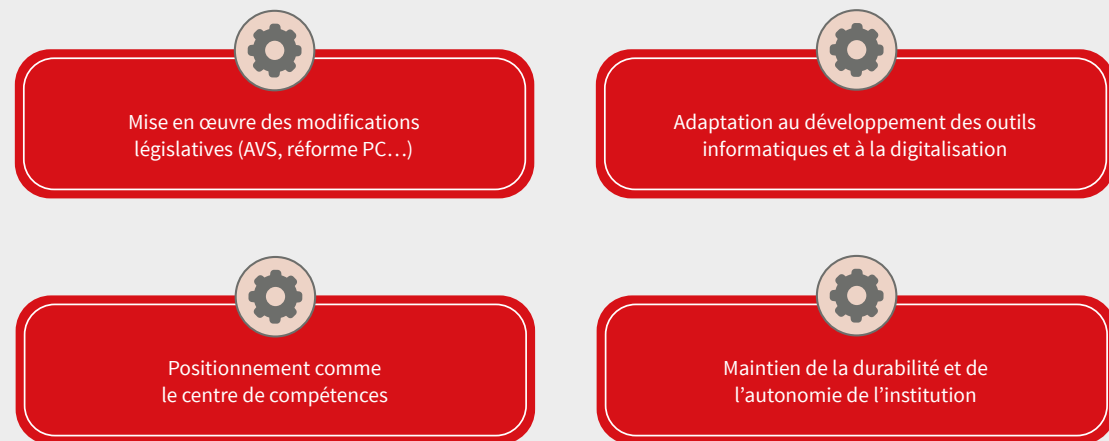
Mise en œuvre des modifications législatives (AVS, réforme PC…)

Adaptation au développement des outils informatiques et à la digitalisation

Positionnement comme le centre de compétences

Maintien de la durabilité et de l’autonomie de l’institution